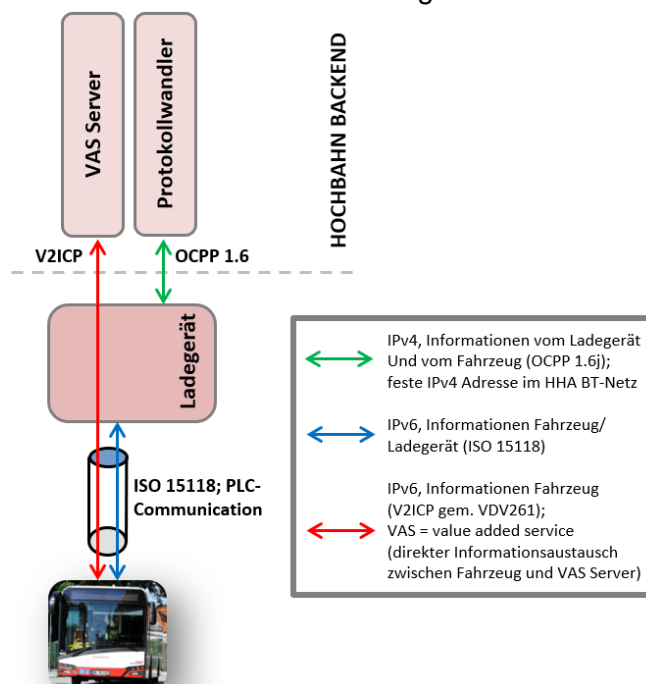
VAS Server

Protokollwandler

HOCHBAHN BACKEND

V2ICP

OCPP 1.6

Ladegerät

ISO 15118; PLC-Communication

IPv4, Informationen vom Ladegerät Und vom Fahrzeug (OCPP 1.6j); feste IPv4 Adresse im HHA BT-Netz

IPv6, Informationen Fahrzeug/ Ladegerät (ISO 15118)

IPv6, Informationen Fahrzeug (V2ICP gem. VDV261); VAS = value added service (direkter Informationsaustausch zwischen Fahrzeug und VAS Server)